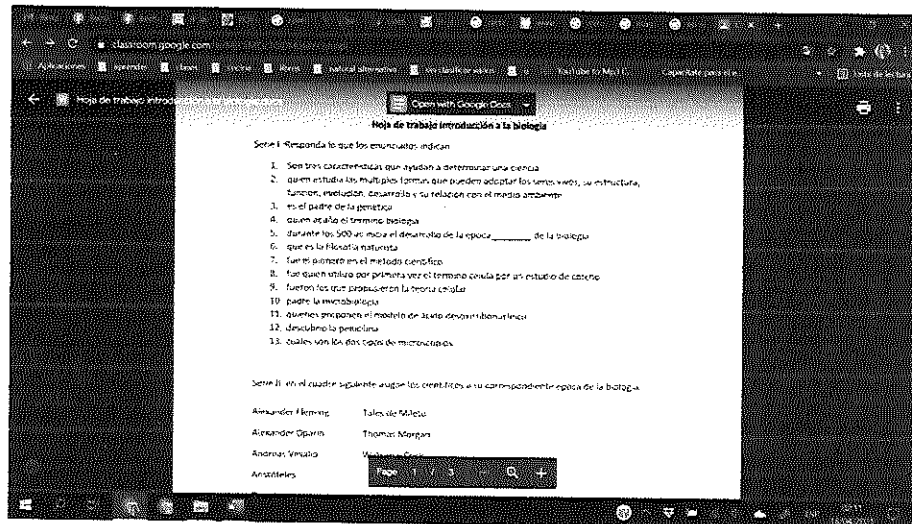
classroom.google.com

Aplicaciones | aprender | Libros | cocina | libros | natural alternativo | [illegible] | YouTube to Mp3 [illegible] | Capacitate para el e... | Lista de lectura

Hoja de trabajo introducción a la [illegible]

Open with Google Docs

Hoja de trabajo introducción a la biologia

Serie I: Responda lo que los enunciados indican

1. Son tres caracteristicas que ayudan a determinar una ciencia
2. quien estudia las multiples formas que pueden adoptar los seres vivos, su estructura, funcion, evolucion, desarrollo y su relacion con el medio ambiente
3. es el padre de la genetica
4. quien acuño el termino biologia
5. durante los 500 ac inicia el desarrollo de la epoca_______ de la biologia
6. que es la filosofia naturista
7. fueron pionero en el metodo cientifico
8. fue quien utilizo por primera vez el termino celula por un estudio de corcho
9. fueron los que propusieron la teoria celular
10. padre la microbiologia
11. quienes proponen el modelo de acido desoxirribonucleico
12. descubrio la penicilina
13. cuales son los dos tipos de microscopios

Serie II: en el cuadro siguiente asigne los cientificos a su correspondiente epoca de la biologia

Alexander Fleming | Tales de Mileto
Alexander Oparin | Thomas Morgan
Andreas Vesalio | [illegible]
Aristóteles

Page 1 / 3